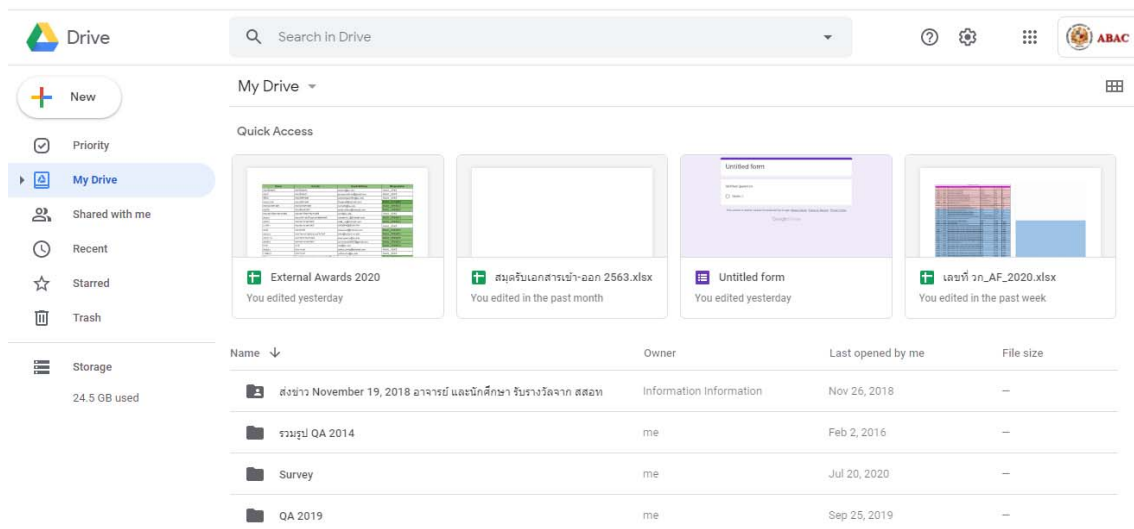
Drive

Search in Drive

ABAC

New

Priority

My Drive

Shared with me

Recent

Starred

Trash

Storage

24.5 GB used

My Drive

Quick Access

Untitled form

External Awards 2020
You edited yesterday

สมุดรับเอกสารเข้า-ออก 2563.xlsx
You edited in the past month

Untitled form
You edited yesterday

เลขที่ วก_AF_2020.xlsx
You edited in the past week

| Name | Owner | Last opened by me | File size |
|---|---|---|---|
| ส่งข่าว November 19, 2018 อาจารย์ และนักศึกษา รับรางวัลจาก สสอท | Information Information | Nov 26, 2018 | — |
| รวมรูป QA 2014 | me | Feb 2, 2016 | — |
| Survey | me | Jul 20, 2020 | — |
| QA 2019 | me | Sep 25, 2019 | — |